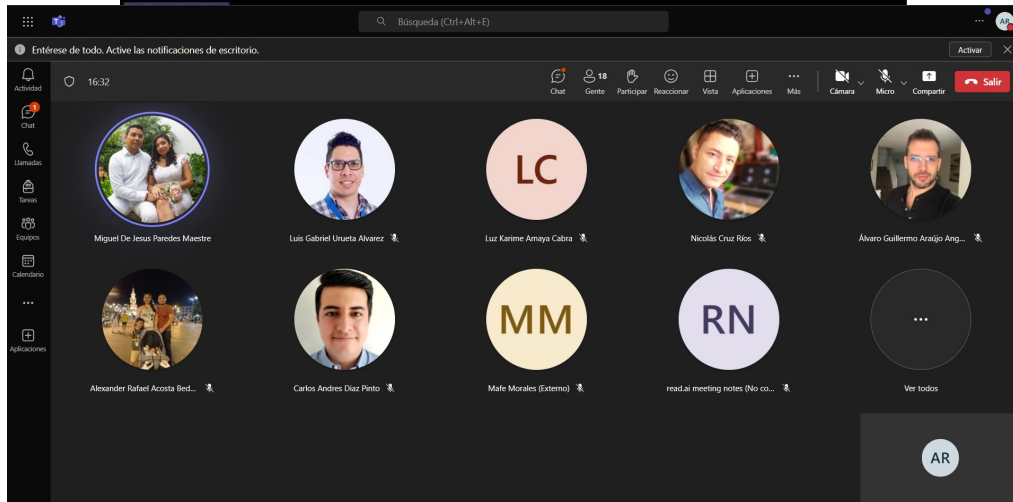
Búsqueda (Ctrl+Alt+E)

AR

Entérese de todo. Active las notificaciones de escritorio.

Activar

Actividad

1
Chat

Llamadas

Tareas

Equipos

Calendario

...

Aplicaciones

16:32

Chat

18
Gente

Participar

Reaccionar

Vista

Aplicaciones

Más

Cámara

Micro

Compartir

Salir

Miguel De Jesus Paredes Maestre

Luis Gabriel Urueta Alvarez

LC
Luz Karime Amaya Cabra

Nicolás Cruz Ríos

Álvaro Guillermo Araújo Ang...

Alexander Rafael Acosta Bed...

Carlos Andres Diaz Pinto

MM
Mafe Morales (Externo)

RN
read.ai meeting notes (No co...

...
Ver todos

AR